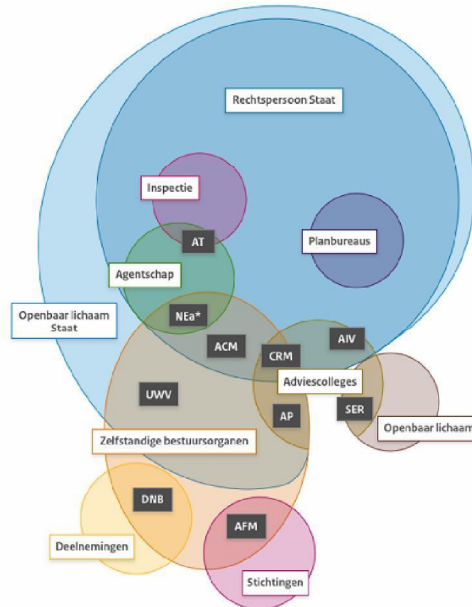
Rechtspersoon Staat

Inspectie

AT

Planbureaus

Agentschap

Openbaar lichaam
Staat

NEa*

ACM

CRM

AIV

Adviescolleges

UWV

AP

SER

Openbaar lichaam

Zelfstandige bestuursorganen

DNB

AFM

Deelnemingen

Stichtingen